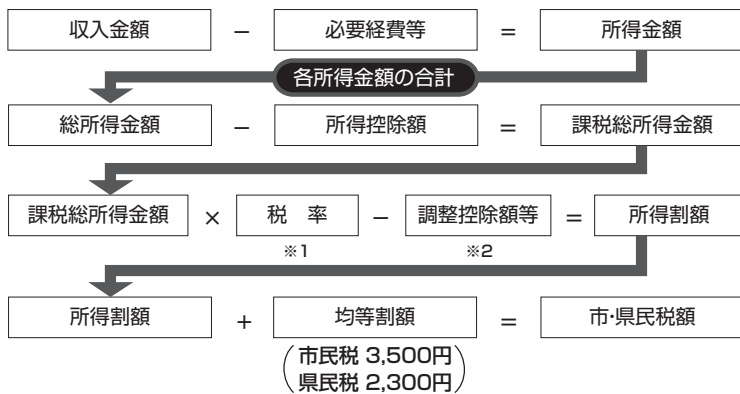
収入金額 − 必要経費等 = 所得金額

各所得金額の合計

総所得金額 − 所得控除額 = 課税総所得金額

課税総所得金額 × 税 率 − 調整控除額等 = 所得割額

※1 ※2

所得割額 + 均等割額 = 市·県民税額

市民税 3,500円
県民税 2,300円